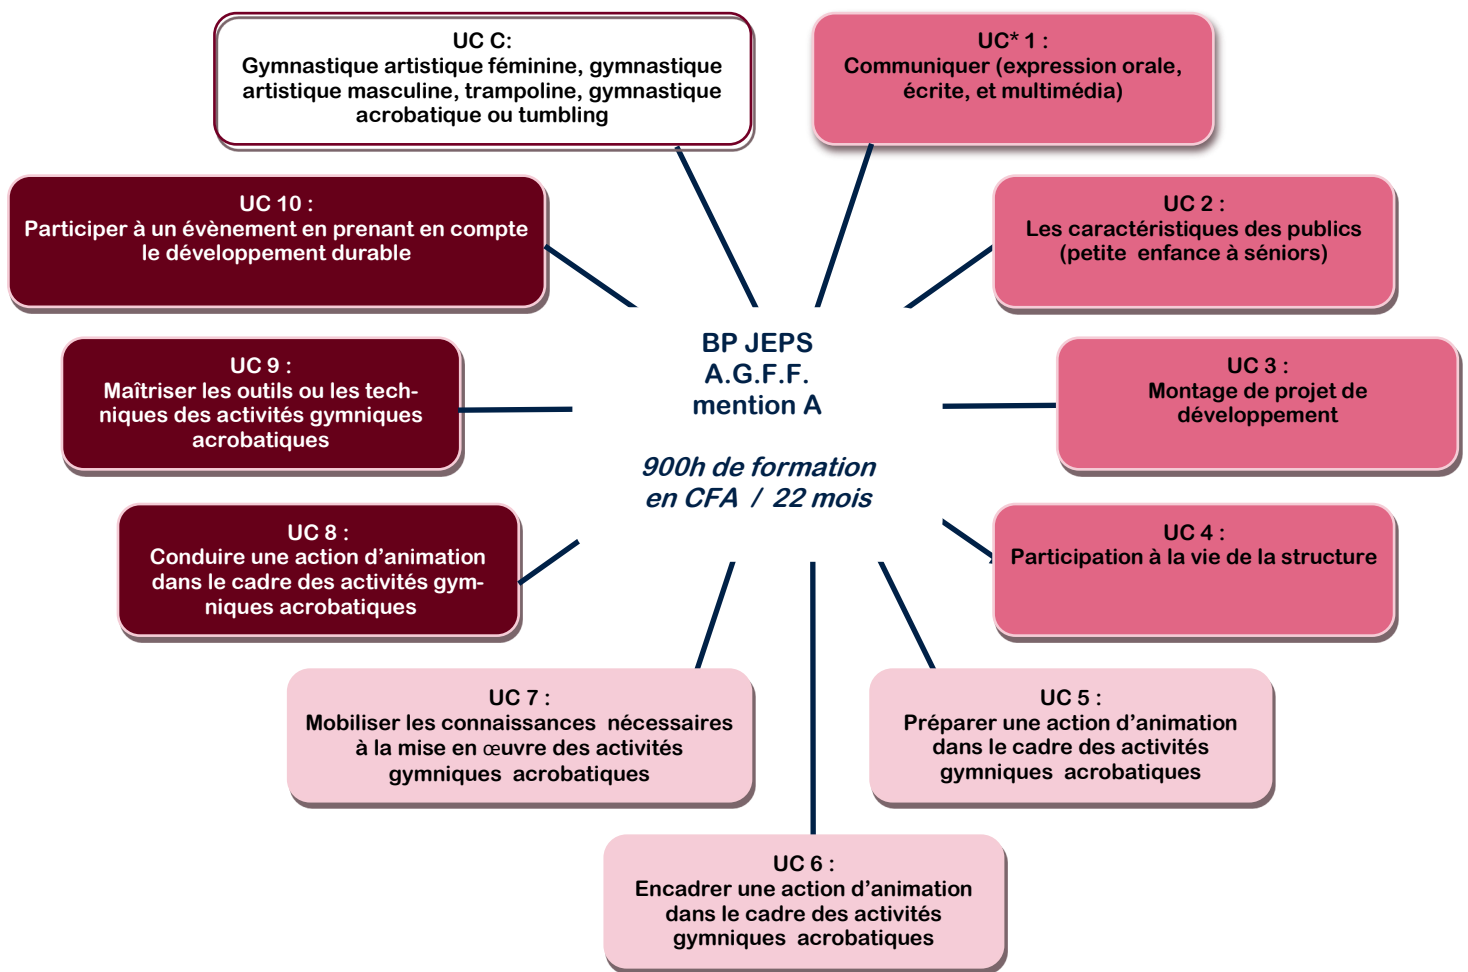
UC C:
Gymnastique artistique féminine, gymnastique artistique masculine, trampoline, gymnastique acrobatique ou tumbling

UC* 1 :
Communiquer (expression orale, écrite, et multimédia)

UC 10 :
Participer à un évènement en prenant en compte le développement durable

UC 2 :
Les caractéristiques des publics (petite enfance à séniors)

BP JEPS
A.G.F.F.
mention A

900h de formation
en CFA / 22 mois

UC 9 :
Maîtriser les outils ou les techniques des activités gymniques acrobatiques

UC 3 :
Montage de projet de développement

UC 8 :
Conduire une action d'animation dans le cadre des activités gymniques acrobatiques

UC 4 :
Participation à la vie de la structure

UC 7 :
Mobiliser les connaissances nécessaires à la mise en œuvre des activités gymniques acrobatiques

UC 5 :
Préparer une action d'animation dans le cadre des activités gymniques acrobatiques

UC 6 :
Encadrer une action d'animation dans le cadre des activités gymniques acrobatiques